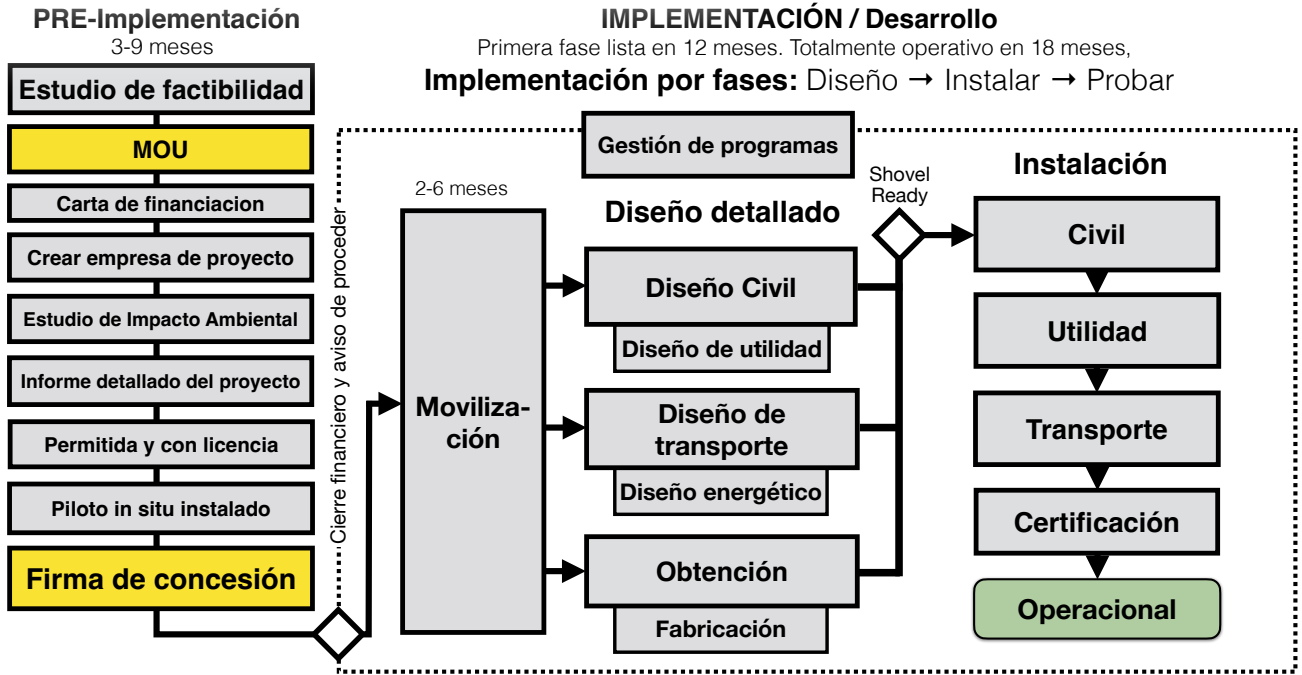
PRE-Implementación
3-9 meses

Estudio de factibilidad

MOU

Carta de financiacion

Crear empresa de proyecto

Estudio de Impacto Ambiental

Informe detallado del proyecto

Permitida y con licencia

Piloto in situ instalado

Firma de concesión

Cierre financiero y aviso de proceder

IMPLEMENTACIÓN / Desarrollo
Primera fase lista en 12 meses. Totalmente operativo en 18 meses,
Implementación por fases: Diseño → Instalar → Probar

Gestión de programas

2-6 meses

Moviliza-ción

Diseño detallado

Diseño Civil

Diseño de utilidad

Diseño de transporte

Diseño energético

Obtención

Fabricación

Shovel Ready

Instalación

Civil

Utilidad

Transporte

Certificación

Operacional